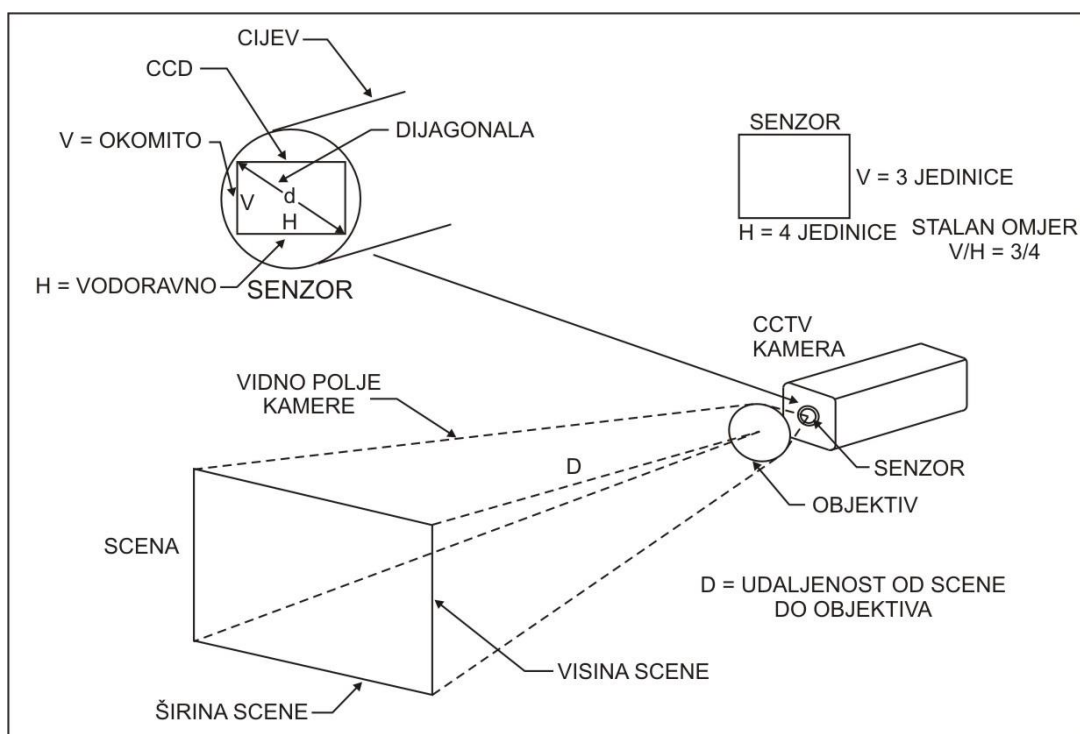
CIJEV
CCD
DIJAGONALA
V = OKOMITO
V
d
H
H = VODORAVNO
SENZOR

SENZOR
V = 3 JEDINICE
H = 4 JEDINICE
STALAN OMJER V/H = 3/4

CCTV KAMERA
VIDNO POLJE KAMERE
D
SENZOR
OBJEKTIV
SCENA
D = UDALJENOST OD SCENE DO OBJEKTIVA
VISINA SCENE
ŠIRINA SCENE